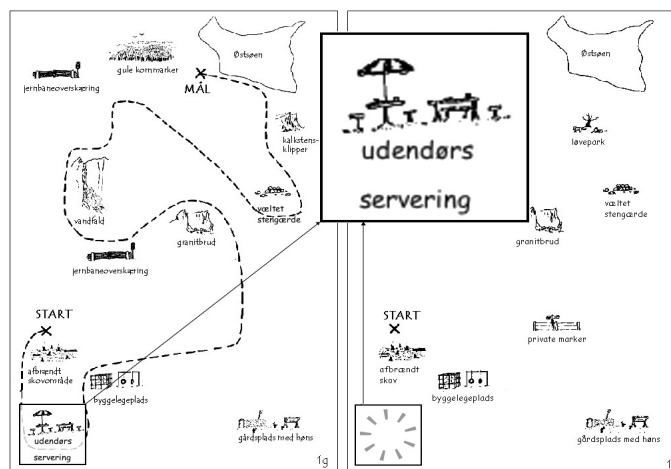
Østsøen

gule kornmarker

jernbaneoverskæring

MÅL

kalkstensklipper

vandfald

væltet stengærde

granitbrud

jernbaneoverskæring

START

afbrændt skovområde

byggelegeplads

udendørs servering

gårdsplads med høns

1g

udendørs

servering

Østsøen

løvepark

væltet stengærde

granitbrud

START

private marker

afbrændt skov

byggelegeplads

gårdsplads med høns

1